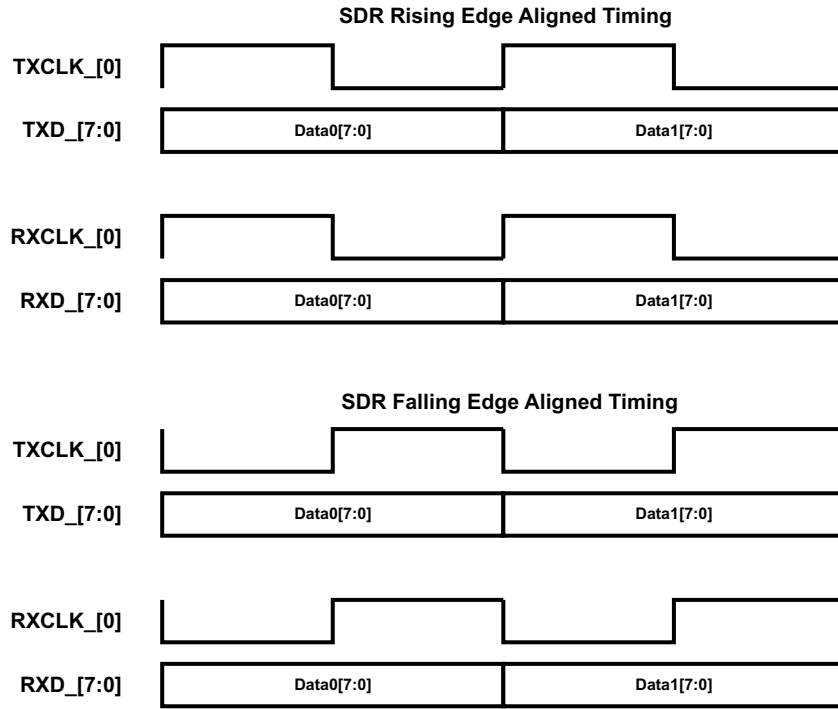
SDR Rising Edge Aligned Timing

TXCLK_[0]

TXD_[7:0]

Data0[7:0]

Data1[7:0]

RXCLK_[0]

RXD_[7:0]

Data0[7:0]

Data1[7:0]

SDR Falling Edge Aligned Timing

TXCLK_[0]

TXD_[7:0]

Data0[7:0]

Data1[7:0]

RXCLK_[0]

RXD_[7:0]

Data0[7:0]

Data1[7:0]